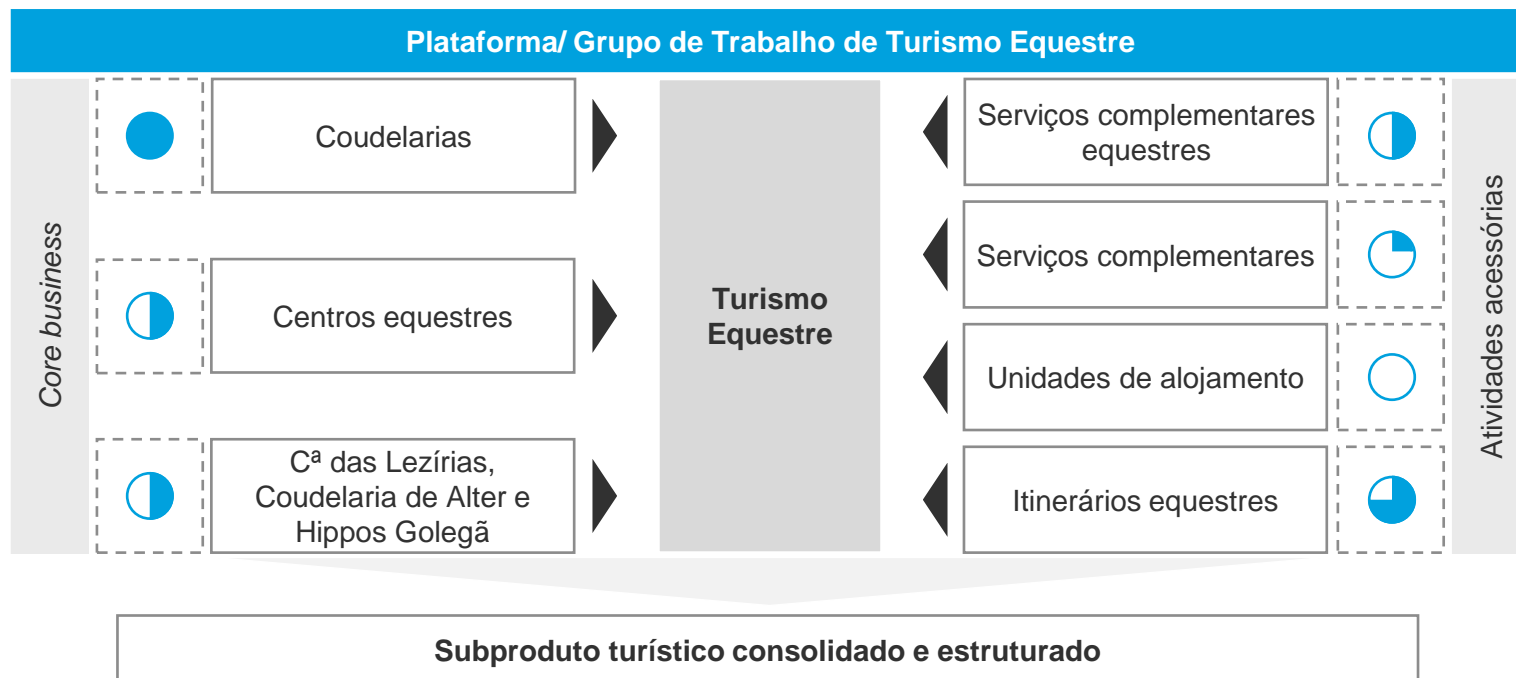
Plataforma/ Grupo de Trabalho de Turismo Equestre

Core business

Coudelarias

Centros equestres

Cª das Lezírias, Coudelaria de Alter e Hippos Golegã

Turismo Equestre

Serviços complementares equestres

Serviços complementares

Unidades de alojamento

Itinerários equestres

Atividades acessórias

Subproduto turístico consolidado e estruturado